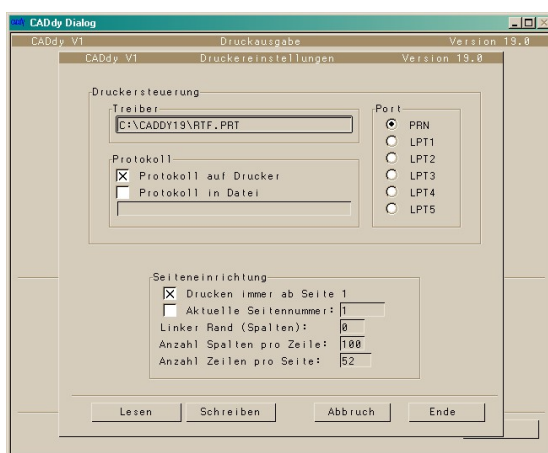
CADdy Dialog

CADdy V1 Druckausgabe Version 19.0

CADdy V1 Druckereinstellungen Version 19.0

Druckersteuerung

Treiber

C:\CADDY19\RTF.PRT

Port

PRN

LPT1

LPT2

LPT3

LPT4

LPT5

Protokoll

Protokoll auf Drucker

Protokoll in Datei

Seiteneinrichtung

Drucken immer ab Seite 1

Aktuelle Seitennummer: 1

Linker Rand (Spalten): 0

Anzahl Spalten pro Zeile: 100

Anzahl Zeilen pro Seite: 52

Lesen

Schreiben

Abbruch

Ende